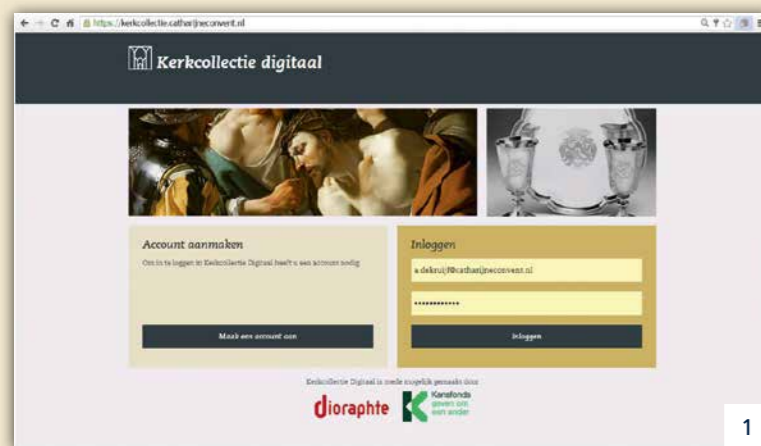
https://kerkcollectie.catharijneconvent.nl

Kerkcollectie digitaal

Account aanmaken

Om in te loggen in Kerkcollectie Digitaal heeft u een account nodig.

Maak een account aan

Inloggen

a.dekruijf@catharijneconvent.nl

••••••••••••

Inloggen

Kerkcollectie Digitaal is mede mogelijk gemaakt door

dioraphte

Kansfonds geven om een ander

1